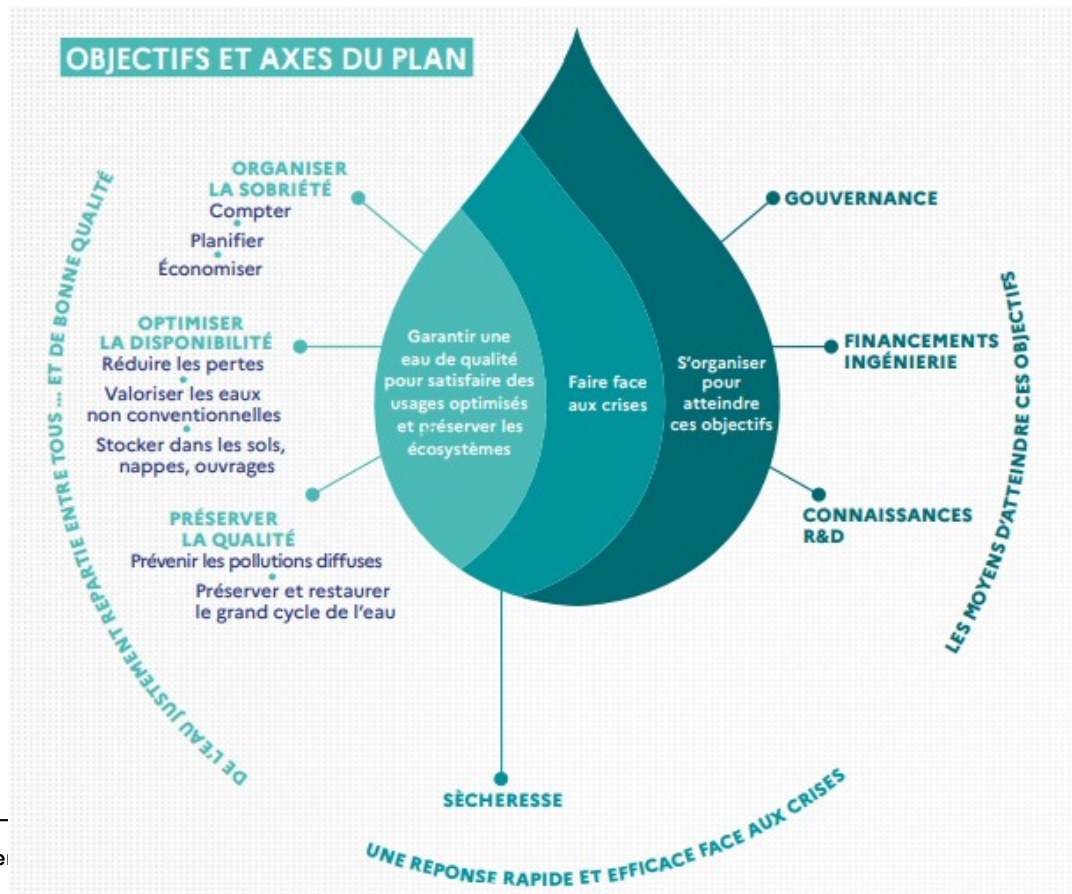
OBJECTIFS ET AXES DU PLAN

DE L'EAU JUSTEMENT RÉPARTIE ENTRE TOUS ... ET DE BONNE QUALITÉ

ORGANISER LA SOBRIÉTÉ
Compter
Planifier
Économiser

OPTIMISER LA DISPONIBILITÉ
Réduire les pertes
Valoriser les eaux non conventionnelles
Stocker dans les sols, nappes, ouvrages

PRÉSERVER LA QUALITÉ
Prévenir les pollutions diffuses
Préserver et restaurer le grand cycle de l'eau

Garantir une eau de qualité pour satisfaire des usages optimisés et préserver les écosystèmes

Faire face aux crises

S'organiser pour atteindre ces objectifs

GOUVERNANCE

FINANCEMENTS INGÉNIERIE

CONNAISSANCES R&D

LES MOYENS D'ATTEINDRE CES OBJECTIFS

SÈCHERESSE

UNE REPONSE RAPIDE ET EFFICACE FACE AUX CRISES

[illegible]